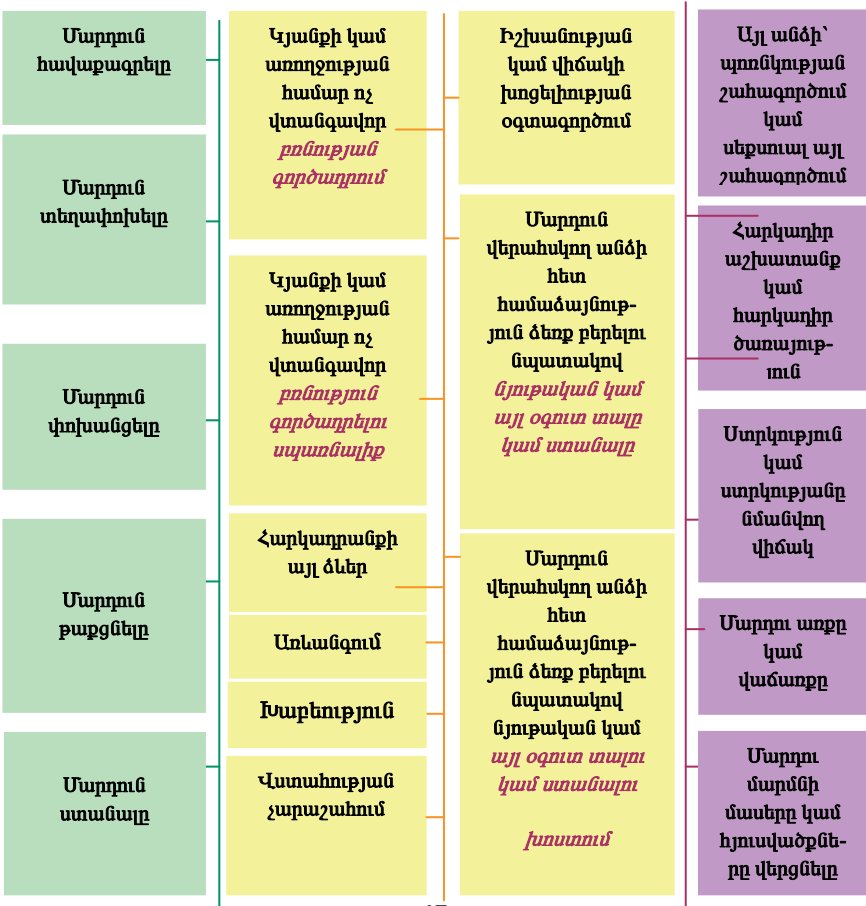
Մարդուն հավաքագրելը

Մարդուն տեղափոխելը

Մարդուն փոխանցելը

Մարդուն թաքցնելը

Մարդուն ստանալը

Կյանքի կամ առողջության համար ոչ վտանգավոր բռնության գործադրում

Կյանքի կամ առողջության համար ոչ վտանգավոր բռնություն գործադրելու սպառնալիք

Հարկադրանքի այլ ձևեր

Առևանգում

Խաբեություն

Վստահության չարաշահում

Իշխանության կամ վիճակի խոցելիության օգտագործում

Մարդուն վերահսկող անձի հետ համաձայնություն ձեռք բերելու նպատակով նյութական կամ այլ օգուտ տալը կամ ստանալը

Մարդուն վերահսկող անձի հետ համաձայնություն ձեռք բերելու նպատակով նյութական կամ այլ օգուտ տալու կամ ստանալու խոստում

Այլ անձի՝ պոռնկության շահագործում կամ սեքսուալ այլ շահագործում

Հարկադիր աշխատանք կամ հարկադիր ծառայություն

Ստրկություն կամ ստրկությանը նմանվող վիճակ

Մարդու առքը կամ վաճառքը

Մարդու մարմնի մասերը կամ հյուսվածքները վերցնելը